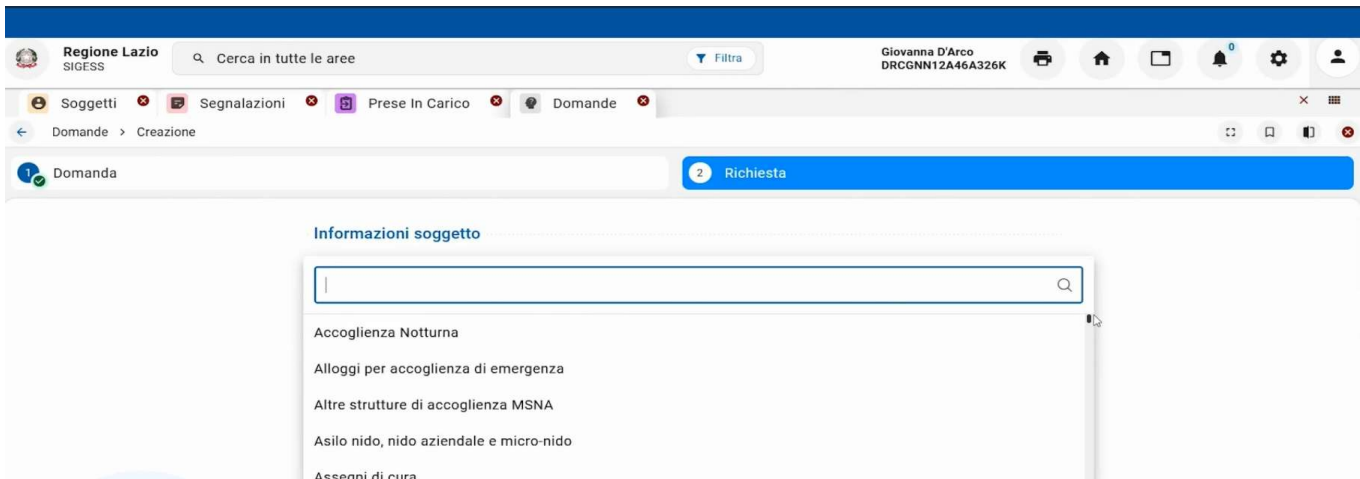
Regione Lazio
SIGESS

Cerca in tutte le aree

Filtra

Giovanna D'Arco
DRCGNN12A46A326K

0

Soggetti

Segnalazioni

Prese In Carico

Domande

Domande > Creazione

1 Domanda

2 Richiesta

Informazioni soggetto

Accoglienza Notturna

Alloggi per accoglienza di emergenza

Altre strutture di accoglienza MSNA

Asilo nido, nido aziendale e micro-nido

Assegni di cura